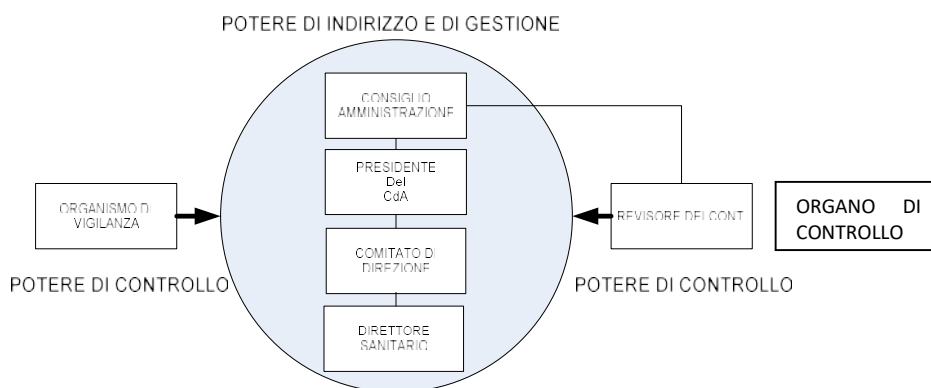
POTERE DI INDIRIZZO E DI GESTIONE

CONSIGLIO AMMINISTRAZIONE

PRESIDENTE Del CdA

ORGANISMO DI VIGILANZA

REVISORE DEI CONTI

ORGANO DI CONTROLLO

COMITATO DI DIREZIONE

POTERE DI CONTROLLO

POTERE DI CONTROLLO

DIRETTORE SANITARIO